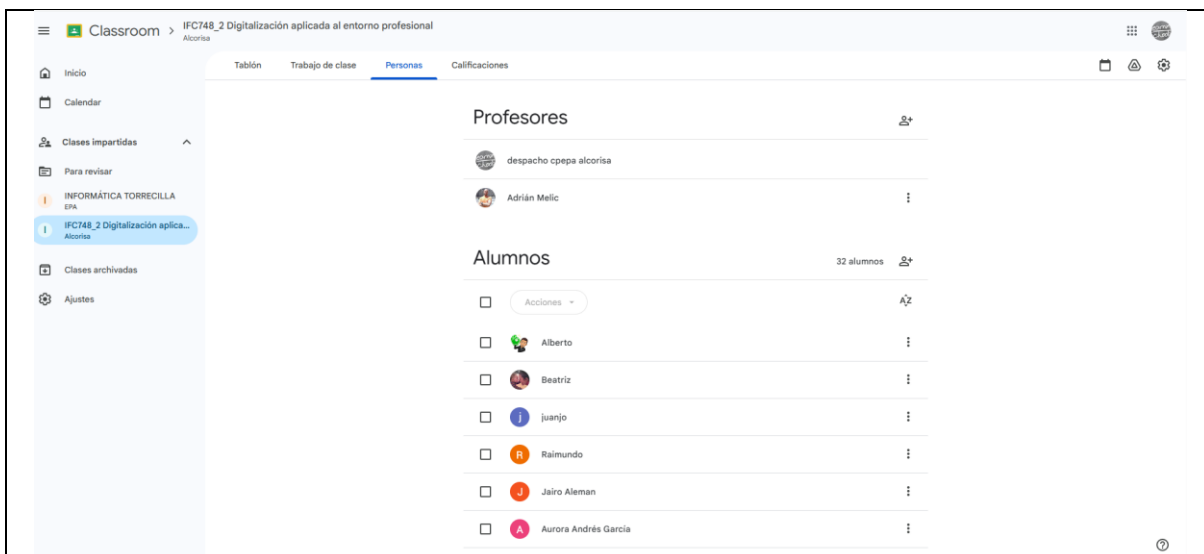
Classroom > IFC748_2 Digitalización aplicada al entorno profesional
Alcorisa

Inicio
Calendar
Clases impartidas
Para revisar
I INFORMÁTICA TORRECILLA
EPA
I IFC748_2 Digitalización aplica...
Alcorisa
Clases archivadas
Ajustes

Tablón
Trabajo de clase
Personas
Calificaciones

Profesores
despacho cpepa alcorisa
Adrián Melic

Alumnos
32 alumnos
Acciones
Alberto
Beatriz
j juanjo
R Raimundo
J Jairo Aleman
A Aurora Andrés García